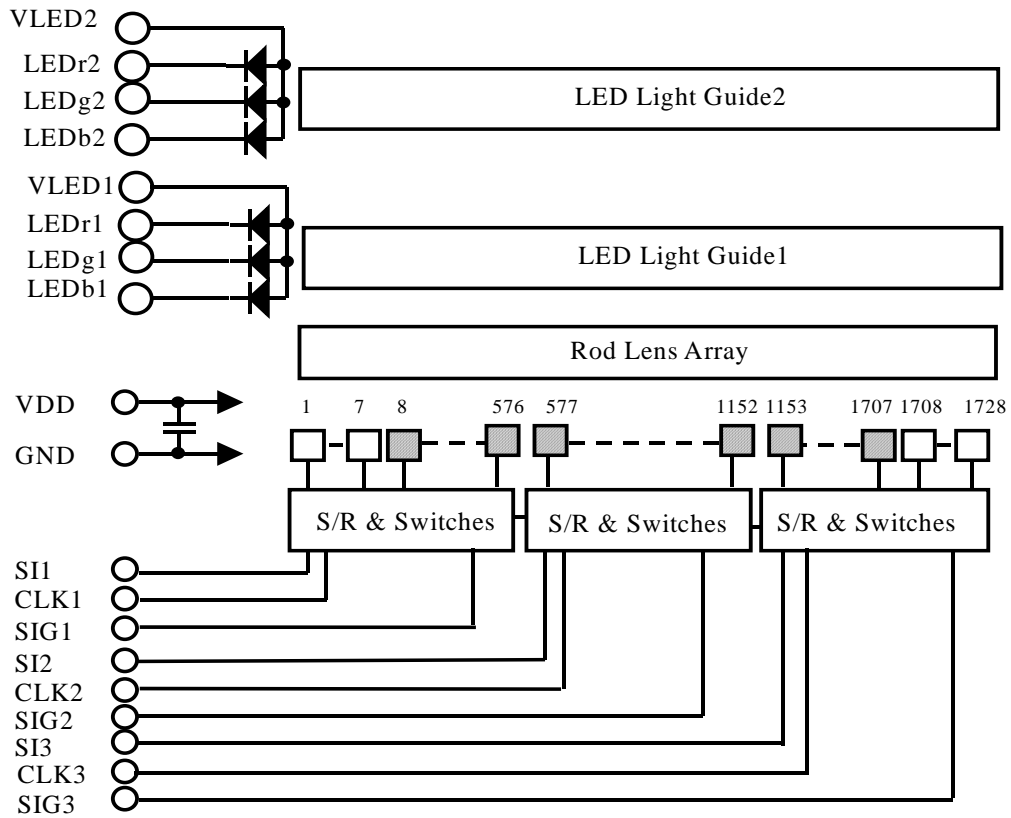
VLED2
LEDr2
LEDg2
LEDb2
LED Light Guide2
VLED1
LEDr1
LEDg1
LEDb1
LED Light Guide1
Rod Lens Array
VDD
GND
1 7 8 576 577 1152 1153 1707 1708 1728
S/R & Switches
S/R & Switches
S/R & Switches
SI1
CLK1
SIG1
SI2
CLK2
SIG2
SI3
CLK3
SIG3